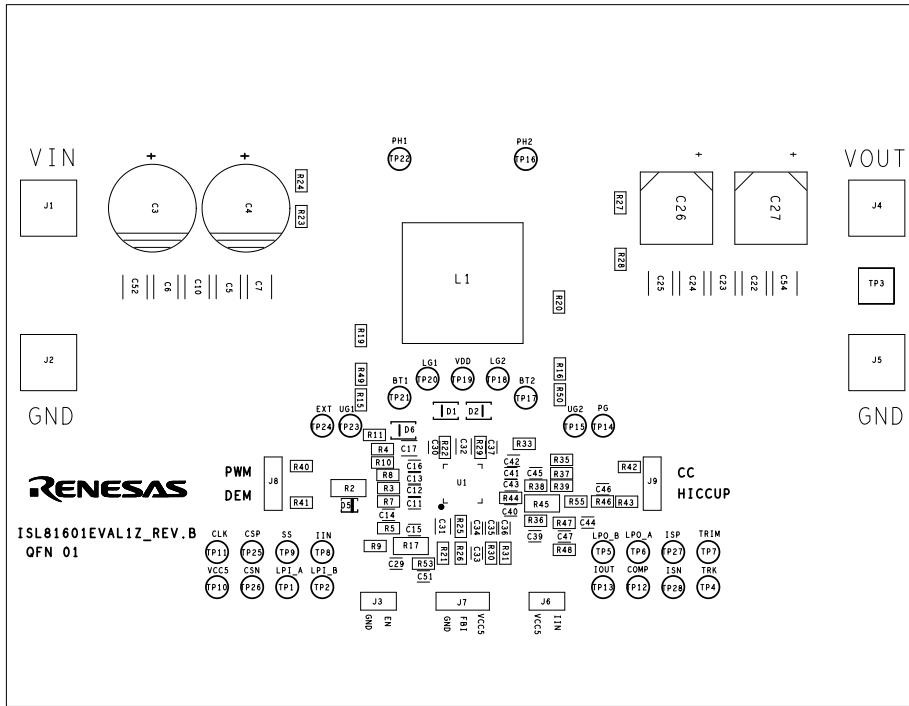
VIN

+

+

J1

C3

C4

R24

R23

PH1
TP22

PH2
TP16

L1

+

+

R27

C26

C27

R28

VOUT

J4

TP3

C52 C6 C10 C5 C7

R20

C25 C24 C23 C22 C54

J2

GND

R19

R49

R15

BT1
TP21

LG1
TP20

VDD
TP19

LG2
TP18

BT2
TP17

R16

R50

J5

GND

EXT
TP24

UG1
TP23

D1 D2

D6

UG2
TP15

PG
TP14

R11

C30 R22 C32 R29 C37

R33

RENESAS

PWM

DEM

J8

R40

R41

R4

R10

R8

R3

R7

C17

C16

C13

C12

C11

R2

D5

C14

R5

C15

U1

C42

C41

C43

R44

C40

C45

R38

R35

R37

R39

R45

R55

C46

R46

R43

R42

J9

CC

HICCUP

ISL81601EVAL1Z_REV.B
QFN 01

R9

R17

C29

R53

C51

C31 R25 R21 R26 C34 C33 C35 R30 C36 R31

R36

C39

R47

C44

C47

R48

CLK
TP11

CSP
TP25

SS
TP9

IIN
TP8

LPO_B
TP5

LPO_A
TP6

ISP
TP27

TRIM
TP7

VCC5
TP10

CSN
TP26

LPI_A
TP1

LPI_B
TP2

IOUT
TP13

COMP
TP12

ISN
TP28

TRK
TP4

J3
GND EN

J7
GND FBI VCC5

J6
VCC5 IIN